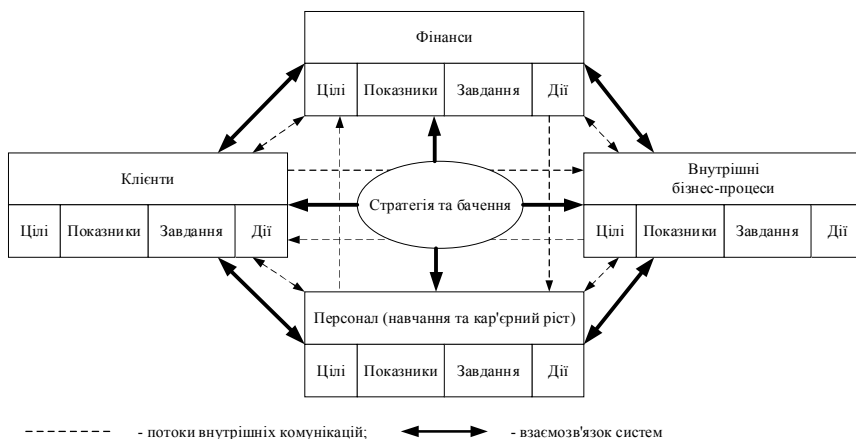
Фінанси

| Цілі | Показники | Завдання | Дії |
|---|---|---|---|

Клієнти

| Цілі | Показники | Завдання | Дії |
|---|---|---|---|

Стратегія та бачення

Внутрішні бізнес-процеси

| Цілі | Показники | Завдання | Дії |
|---|---|---|---|

Персонал (навчання та кар'єрний ріст)

| Цілі | Показники | Завдання | Дії |
|---|---|---|---|

- потоки внутрішніх комунікацій; - взаємозв'язок систем